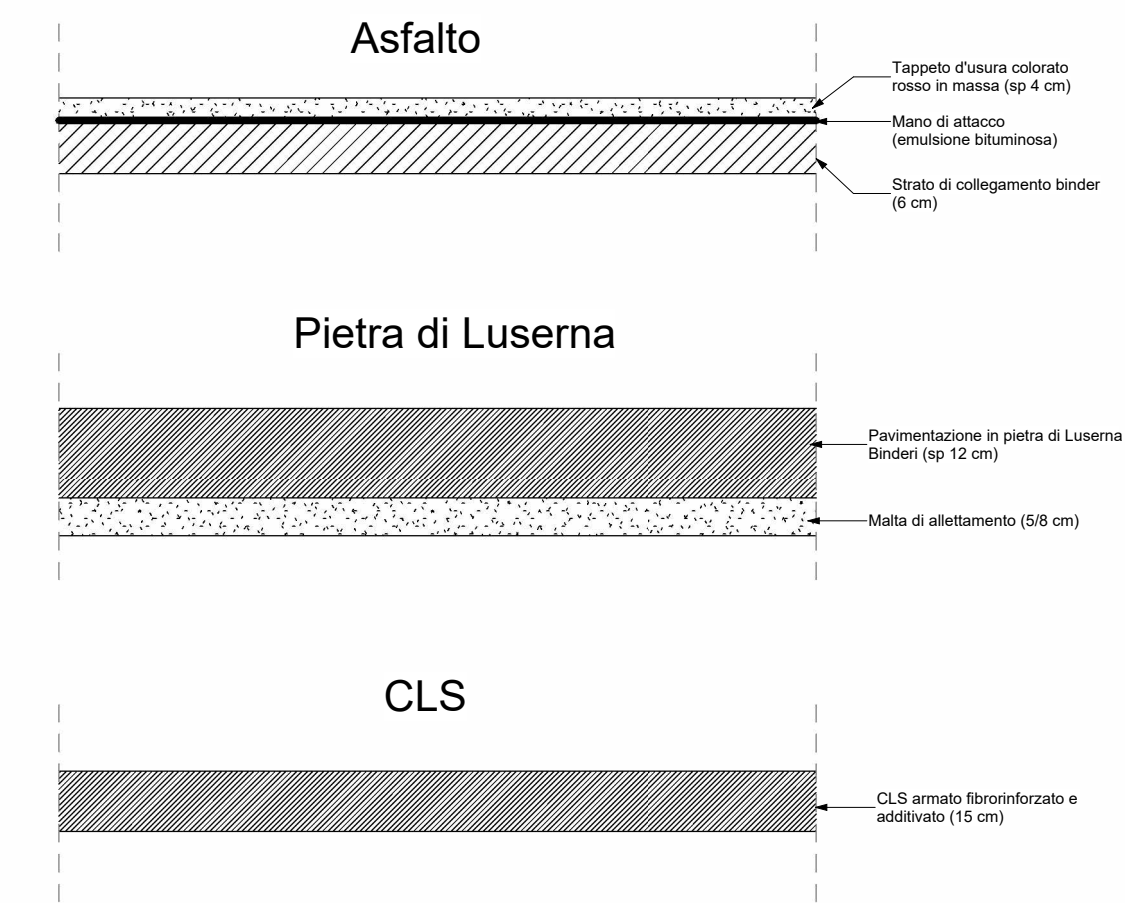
Asfalto

Tappeto d'usura colorato rosso in massa (sp 4 cm)

Mano di attacco (emulsione bituminosa)

Strato di collegamento binder (6 cm)

Pietra di Luserna

Pavimentazione in pietra di Luserna Binderi (sp 12 cm)

Malta di allettamento (5/8 cm)

CLS

CLS armato fibrorinforzato e additivato (15 cm)